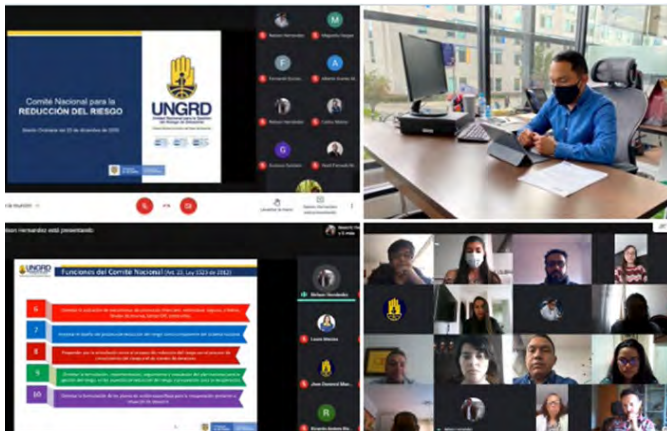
Comité Nacional para la
REDUCCIÓN DEL RIESGO

Sesión Ordinaria del 22 de diciembre de 2020

UNGRD
Unidad Nacional para la Gestión del Riesgo de Desastres

M
F
A

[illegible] está presentando

UNGRD

Funciones del Comité Nacional (Art. 22, Ley 1523 de 2012)

6
7
8
9
10

Richard Hernández
Laura
Jose Leonard